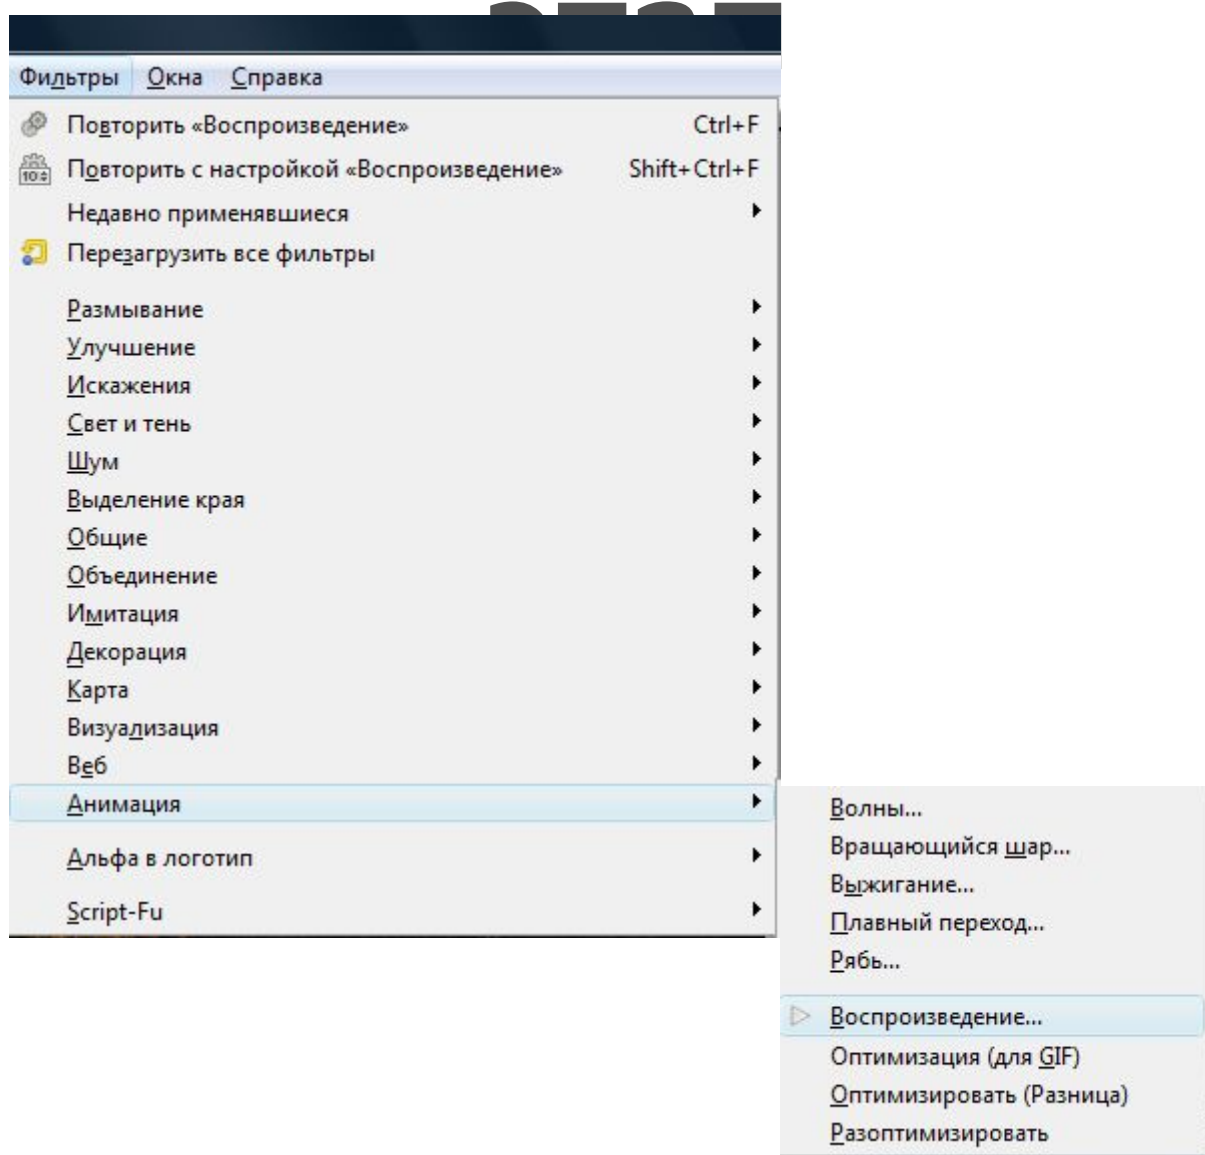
Фильтры Окна Справка

Повторить «Воспроизведение» Ctrl+F
Повторить с настройкой «Воспроизведение» Shift+Ctrl+F
Недавно применявшиеся
Перезагрузить все фильтры

Размывание
Улучшение
Искажения
Свет и тень
Шум
Выделение края
Общие
Объединение
Имитация
Декорация
Карта
Визуализация
Веб
Анимация

Альфа в логотип

Script-Fu

Волны...
Вращающийся шар...
Выжигание...
Плавный переход...
Рябь...

Воспроизведение...
Оптимизация (для GIF)
Оптимизировать (Разница)
Разоптимизировать